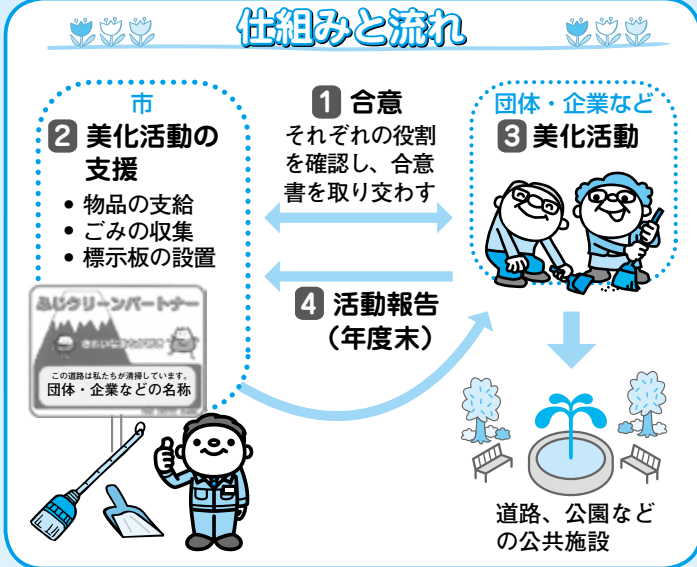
仕組みと流れ

市
2 美化活動の支援
• 物品の支給
• ごみの収集
• 標示板の設置

1 合意
それぞれの役割を確認し、合意書を取り交わす

団体・企業など
3 美化活動

4 活動報告（年度末）

ふじクリーンパートナー
きれいにしています
この道路は私たちが清掃しています。
団体・企業などの名称

道路、公園などの公共施設